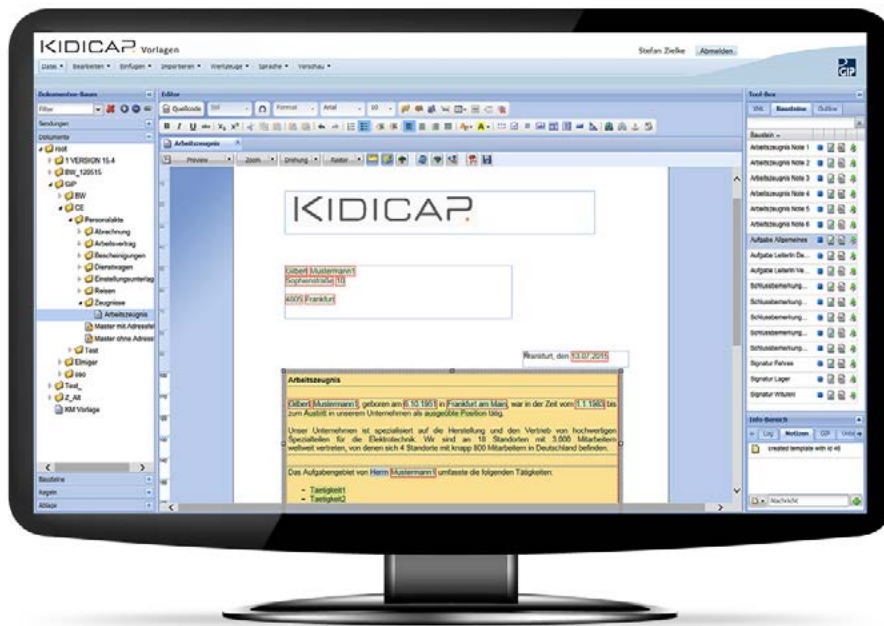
KIDICAP Vorlagen

Stefan Zielke Abmelden

Datei • Bearbeiten • Einfügen • Importieren • Werkzeuge • Sprache • Vorschau •

GIP

Dokumenten-Baum

Filter

Sendungen

Dokumente

root
1 VERSION 15-4
BW_120515
GIP
BW
CE
Personalakte
Abrechnung
Arbeitsvertrag
Bescheinigungen
Dienstwagen
Einstellungsunterlag
Reisen
Zeugnisse
Arbeitszeugnis
Master mit Adressfel
Master ohne Adress
Test
Elmiger
oso
Test_
Z_Alt
XM Vorlage

Bausteine
Regeln
Ablage

Editor

Quellcode

Format Arial 10

Arbeitszeugnis

Preview Zoom Drehung Raster

KIDICAP

Gilbert Mustermann1
Sophienstraße 10

4005 Frankfurt

Frankfurt, den 13.07.2015

Arbeitszeugnis

Gilbert Mustermann1, geboren am 6.10.1951 in Frankfurt am Main, war in der Zeit vom 1.1.1983 bis zum Austritt in unserem Unternehmen als ausgeübte Position tätig.

Unser Unternehmen ist spezialisiert auf die Herstellung und den Vertrieb von hochwertigen Spezialteilen für die Elektrotechnik. Wir sind an 18 Standorten mit 3.000 Mitarbeitern weltweit vertreten, von denen sich 4 Standorte mit knapp 800 Mitarbeitern in Deutschland befinden.

Das Aufgabengebiet von Herrn Mustermann1 umfasste die folgenden Tätigkeiten:

- Taetigkeit1
- Taetigkeit2

Text-Box

XML Bausteine Outline

Baustein

Arbeitszeugnis Note 1
Arbeitszeugnis Note 2
Arbeitszeugnis Note 3
Arbeitszeugnis Note 4
Arbeitszeugnis Note 5
Arbeitszeugnis Note 6
Aufgabe Allgemeines
Aufgabe Leiterin De...
Aufgabe Leiterin Ve...
Schlussbemerkung...
Schlussbemerkung...
Schlussbemerkung...
Schlussbemerkung...
Schlussbemerkung...
Signatur Fahrer
Signatur Lager
Signatur Wikuleri

Info-Bereich

Log Notizen GDI Online

created template with id 40

Nachricht